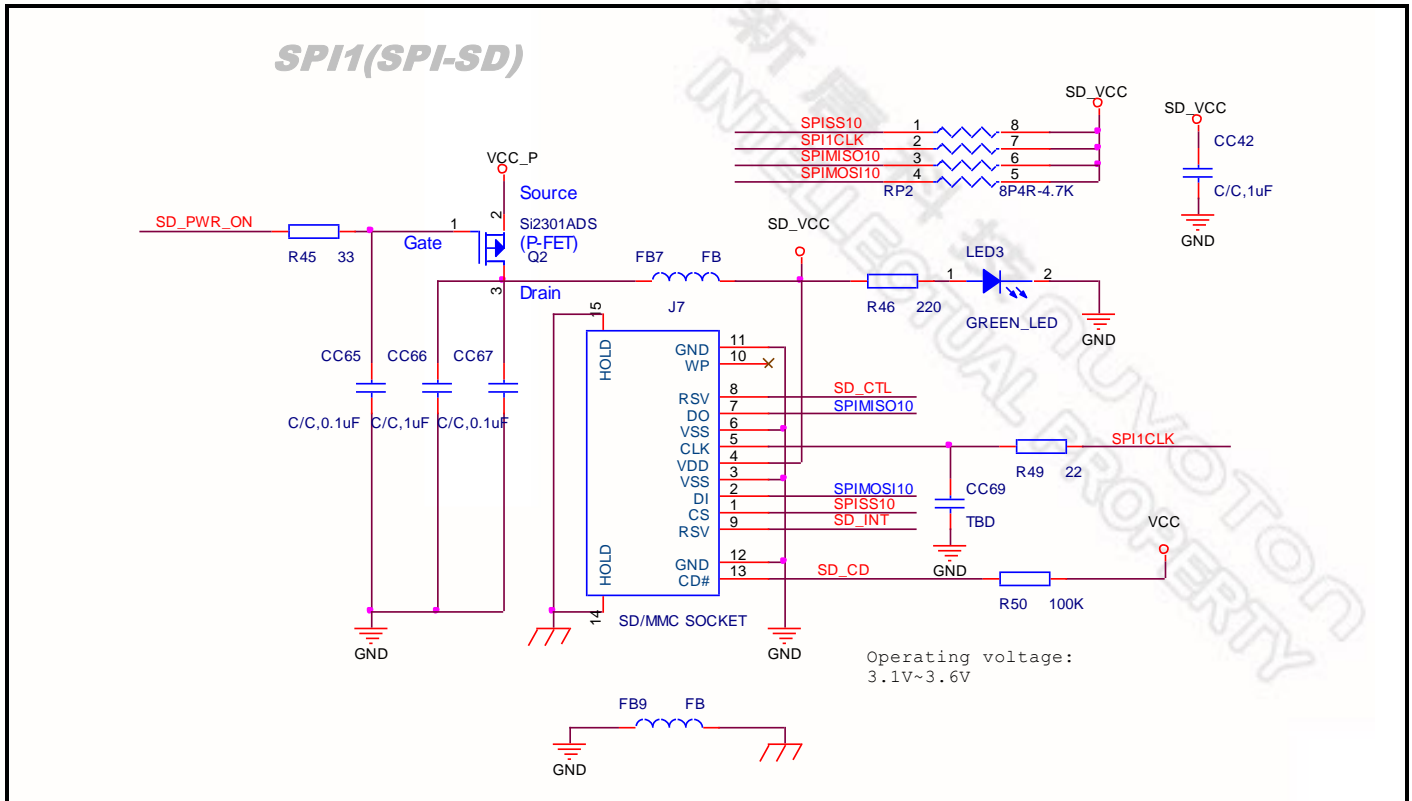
SPI1(SPI-SD)

新唐科技
NUVOTON INTELLECTUAL PROPERTY

SD_VCC
SPISS10 1 8
SPI1CLK 2 7
SPIMISO10 3 6
SPIMOSI10 4 5
RP2 8P4R-4.7K

SD_VCC
CC42
C/C,1uF
GND

VCC_P
2
Source
Si2301ADS
(P-FET)
Q2
SD_PWR_ON
R45 33
1
Gate
3
Drain

SD_VCC
FB7 FB
J7
R46 220
1
LED3
2
GREEN_LED
GND

CC65 CC66 CC67
C/C,0.1uF C/C,1uF C/C,0.1uF
GND

15
HOLD
HOLD
14
GND 11
WP 10
RSV 8 SD_CTL
DO 7 SPIMISO10
VSS 6
CLK 5
VDD 4
VSS 3
DI 2 SPIMOSI10
CS 1 SPISS10
RSV 9 SD_INT
GND 12
CD# 13 SD_CD
SD/MMC SOCKET
GND

R49 22
SPI1CLK
CC69
TBD
GND

VCC
R50 100K

Operating voltage:
3.1V~3.6V

FB9 FB
GND